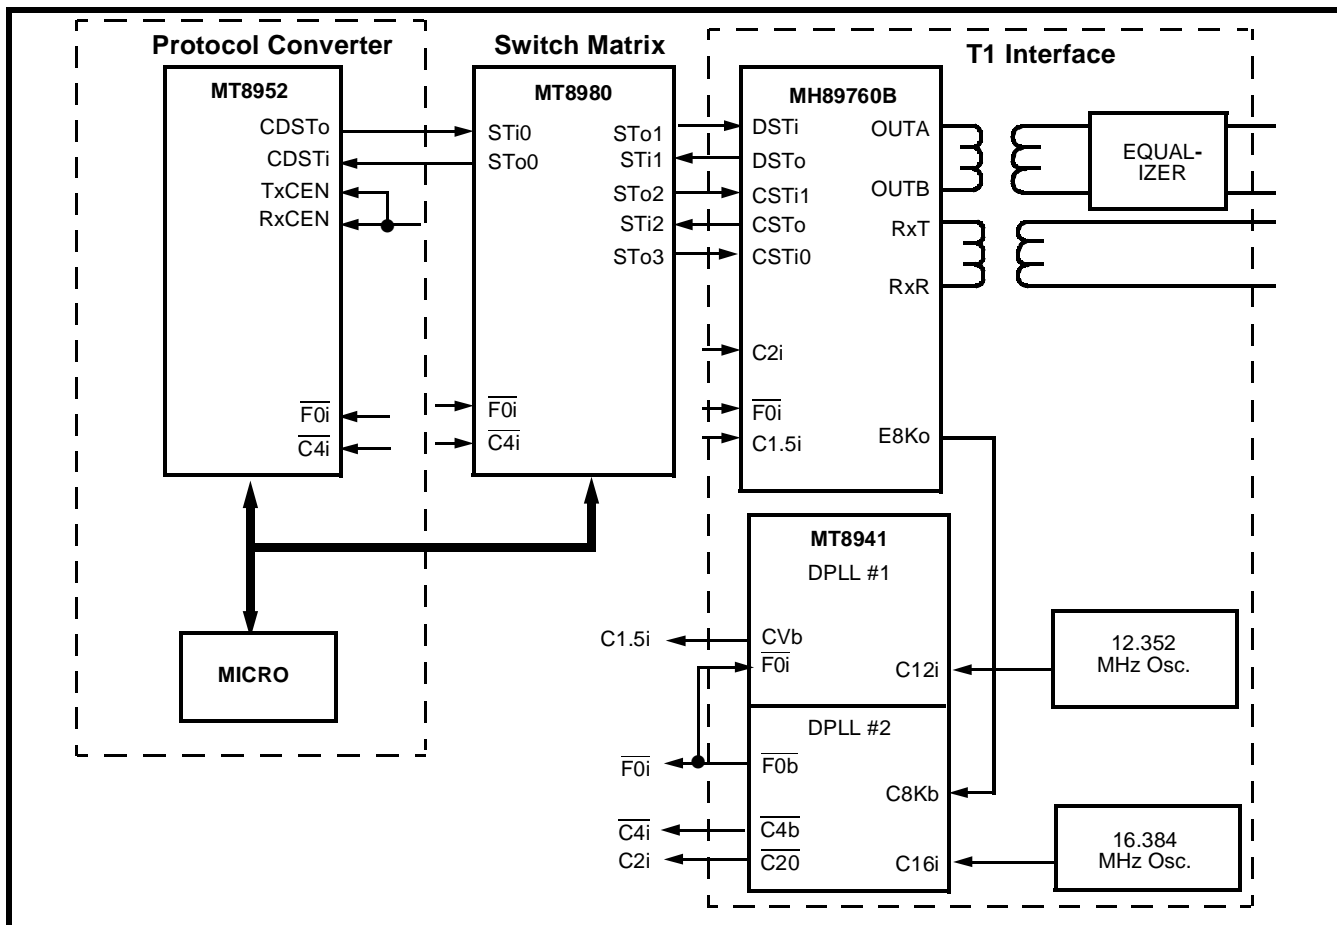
Protocol Converter

MT8952

CDSTo
CDSTi
TxCEN
RxCEN

$\overline{F0i}$
$\overline{C4i}$

MICRO

Switch Matrix

MT8980

STi0
STo0
STo1
STi1
STo2
STi2
STo3

$\overline{F0i}$
$\overline{C4i}$

T1 Interface

MH89760B

DSTi
DSTo
CSTi1
CSTo
CSTi0
OUTA
OUTB
RxT
RxR

C2i
$\overline{F0i}$
C1.5i
E8Ko

EQUAL-IZER

MT8941
DPLL #1

C1.5i
CVb
$\overline{F0i}$
C12i

12.352 MHz Osc.

DPLL #2

$\overline{F0i}$
$\overline{F0b}$
C8Kb

$\overline{C4i}$
$\overline{C4b}$
C2i
$\overline{C20}$
C16i

16.384 MHz Osc.